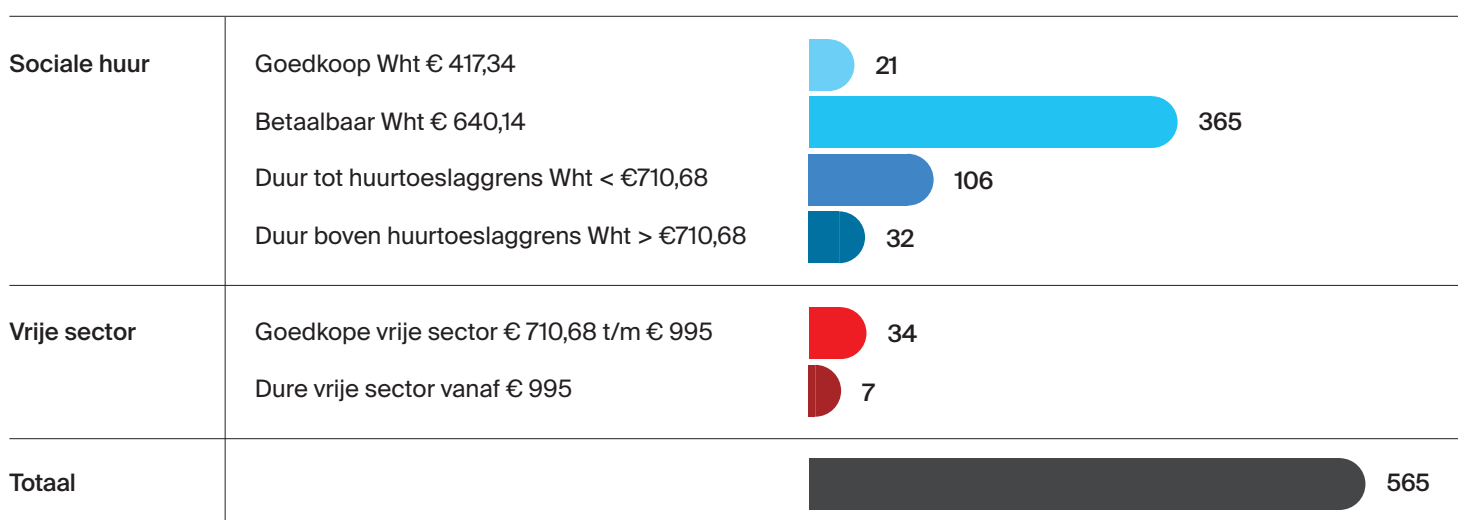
| | | |
|---|---|---|
| Sociale huur | Goedkoop Wht € 417,34 | 21 |
| | Betaalbaar Wht € 640,14 | 365 |
| | Duur tot huurtoeslaggrens Wht < €710,68 | 106 |
| | Duur boven huurtoeslaggrens Wht > €710,68 | 32 |
| Vrije sector | Goedkope vrije sector € 710,68 t/m € 995 | 34 |
| | Dure vrije sector vanaf € 995 | 7 |
| Totaal | | 565 |